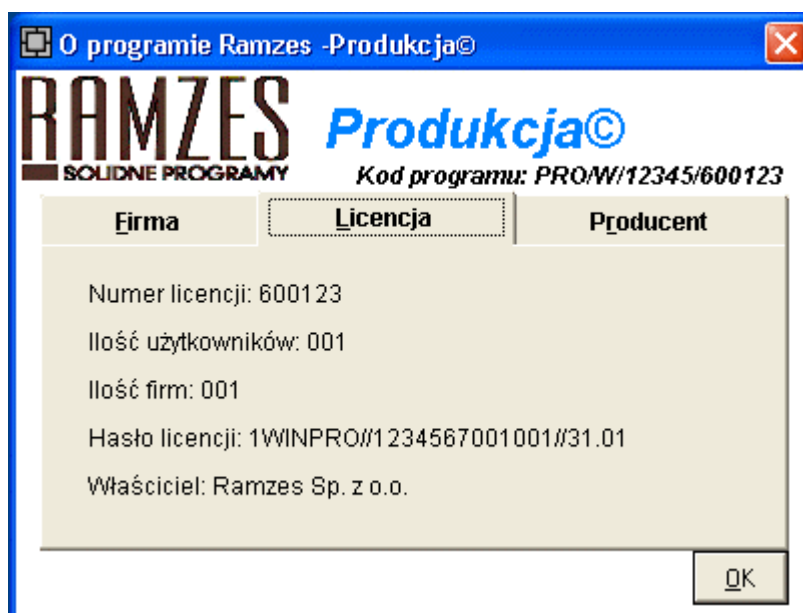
O programie Ramzes -Produkcja©

RAMZES
SOLIDNE PROGRAMY

Produkcja©

Kod programu: PRO/W/12345/600123

Firma | Licencja | Producent

Numer licencji: 600123

Ilość użytkowników: 001

Ilość firm: 001

Hasło licencji: 1WINPRO//1234567001001//31.01

Właściciel: Ramzes Sp. z o.o.

OK